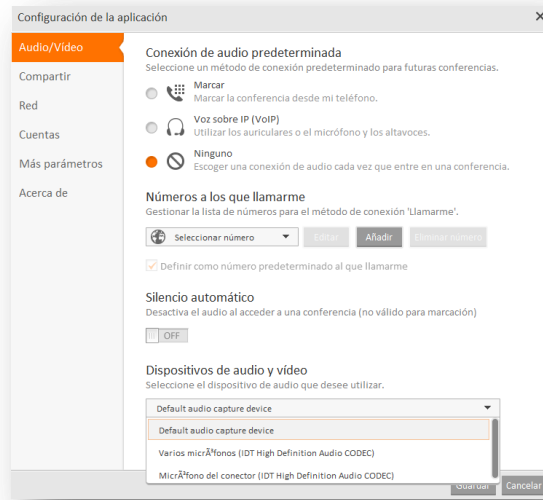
Configuración de la aplicación

Audio/Vídeo
Compartir
Red
Cuentas
Más parámetros
Acerca de

Conexión de audio predeterminada
Seleccione un método de conexión predeterminado para futuras conferencias.

Marcar
Marcar la conferencia desde mi teléfono.

Voz sobre IP (VoIP)
Utilizar los auriculares o el micrófono y los altavoces.

Ninguno
Escoger una conexión de audio cada vez que entre en una conferencia.

Números a los que llamarme
Gestionar la lista de números para el método de conexión 'Llamarme'.

Seleccionar número
Editar
Añadir
Eliminar número

Definir como número predeterminado al que llamarme

Silencio automático
Desactiva el audio al acceder a una conferencia (no válido para marcación).

OFF

Dispositivos de audio y vídeo
Seleccione el dispositivo de audio que desee utilizar.

Default audio capture device
Default audio capture device
Varios micrÃ³fonos (IDT High Definition Audio CODEC)
MicrÃ³fono del conector (IDT High Definition Audio CODEC)

Guardar
Cancelar